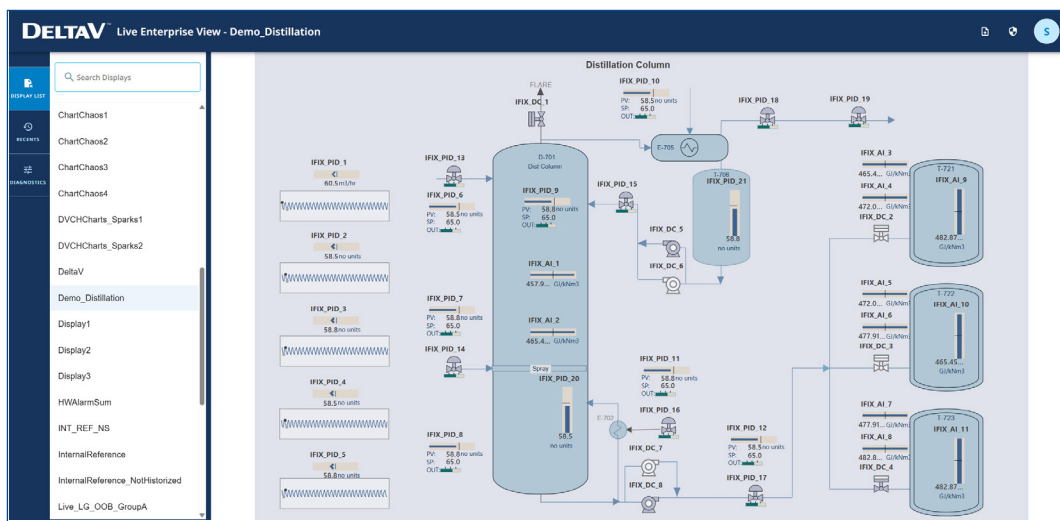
DELTAV™ Live Enterprise View - Demo_Distillation

S

DISPLAY LIST
RECENTS
DIAGNOSTICS

Search Displays

ChartChaos1
ChartChaos2
ChartChaos3
ChartChaos4
DVCHCharts_Sparks1
DVCHCharts_Sparks2
DeltaV
Demo_Distillation
Display1
Display2
Display3
HWAlarmSum
INT_REF_NS
InternalReference
InternalReference_NotHistorized
Live_LG_OOB_GroupA

Distillation Column

FLARE
IFIX_DC_1
IFIX_PID_10
PV: 58.5 no units
SP: 65.0
OUT:
IFIX_PID_18
IFIX_PID_19
E-705
D-701
Dist Column
T-706
IFIX_PID_21
58.8
no units
IFIX_PID_1
60.5 m3/hr
IFIX_PID_13
IFIX_PID_6
PV: 58.5 no units
SP: 65.0
OUT:
IFIX_PID_9
PV: 58.8 no units
SP: 65.0
OUT:
IFIX_PID_15
IFIX_DC_5
IFIX_DC_6
IFIX_PID_2
58.5 no units
IFIX_AI_1
457.9... GJ/kNm3
IFIX_PID_3
58.8 no units
IFIX_PID_7
PV: 58.8 no units
SP: 65.0
OUT:
IFIX_AI_2
465.4... GJ/kNm3
IFIX_PID_14
Spray
IFIX_PID_20
58.5
no units
IFIX_PID_11
PV: 58.8 no units
SP: 65.0
OUT:
IFIX_PID_4
58.5 no units
E-702
IFIX_PID_16
IFIX_PID_8
PV: 58.8 no units
SP: 65.0
OUT:
IFIX_DC_7
IFIX_PID_12
PV: 58.5 no units
SP: 65.0
OUT:
IFIX_PID_5
58.8 no units
IFIX_DC_8
IFIX_PID_17
IFIX_AI_3
465.4... GJ/kNm3
IFIX_AI_4
472.0... GJ/kNm3
IFIX_DC_2
T-721
IFIX_AI_9
482.87... GJ/kNm3
IFIX_AI_5
472.0... GJ/kNm3
IFIX_AI_6
477.91... GJ/kNm3
IFIX_DC_3
T-722
IFIX_AI_10
465.45... GJ/kNm3
IFIX_AI_7
477.91... GJ/kNm3
IFIX_AI_8
482.8... GJ/kNm3
IFIX_DC_4
T-723
IFIX_AI_11
482.87... GJ/kNm3